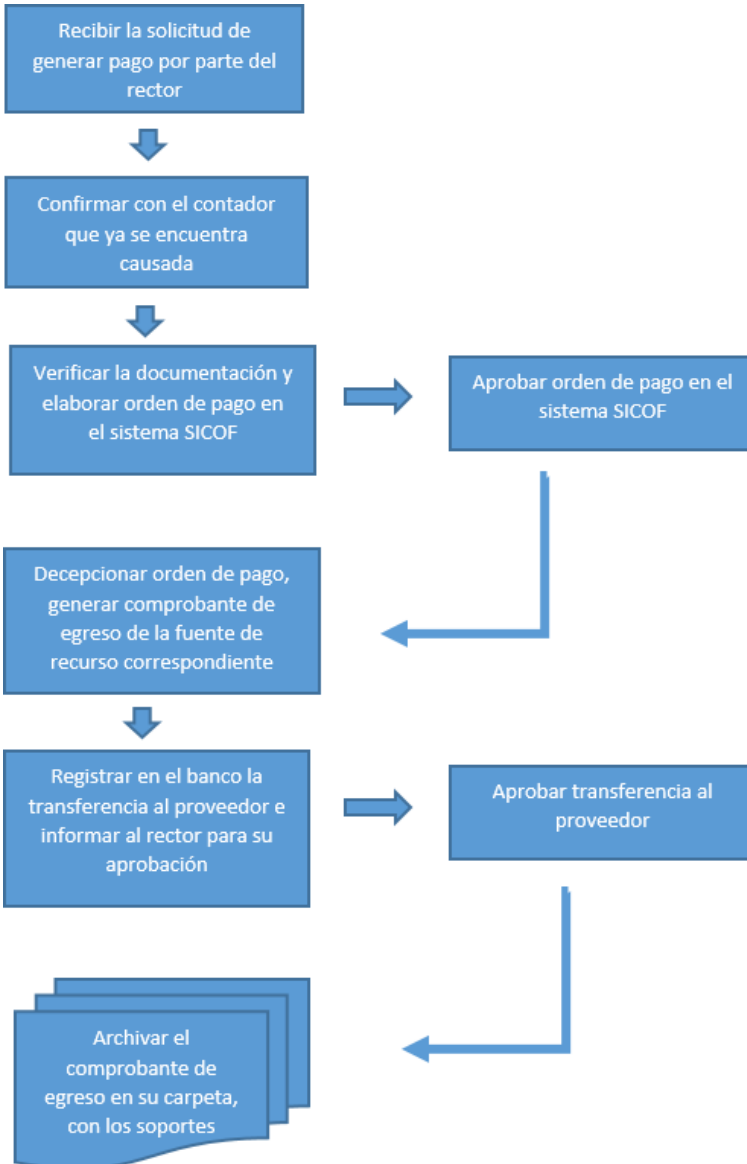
Recibir la solicitud de generar pago por parte del rector

Confirmar con el contador que ya se encuentra causada

Verificar la documentación y elaborar orden de pago en el sistema SICOF

Aprobar orden de pago en el sistema SICOF

Decepcionar orden de pago, generar comprobante de egreso de la fuente de recurso correspondiente

Registrar en el banco la transferencia al proveedor e informar al rector para su aprobación

Aprobar transferencia al proveedor

Archivar el comprobante de egreso en su carpeta, con los soportes